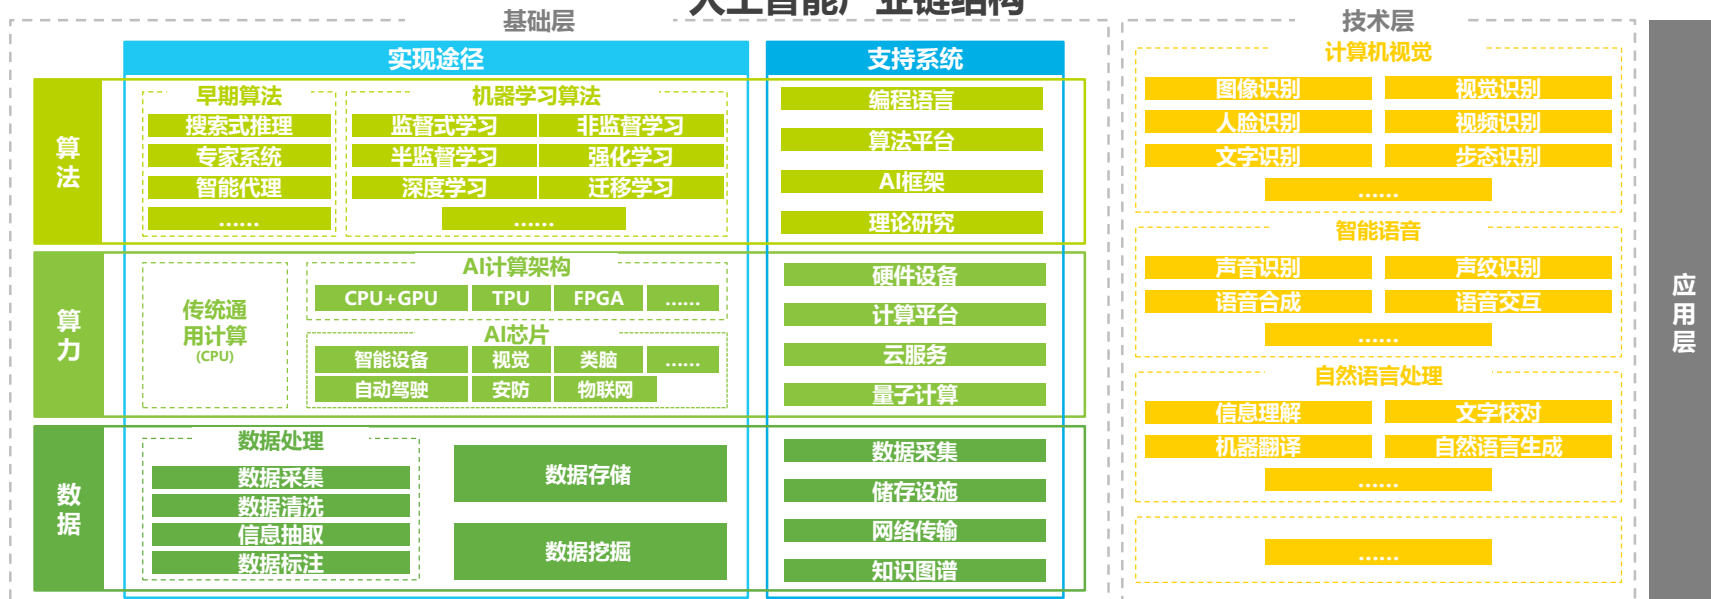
人工智能产业链结构

基础层

实现途径

支持系统

算法

早期算法

搜索式推理

专家系统

智能代理

……

机器学习算法

监督式学习

非监督学习

半监督学习

强化学习

深度学习

迁移学习

……

编程语言

算法平台

AI框架

理论研究

算力

传统通用计算
(CPU)

AI计算架构

CPU+GPU

TPU

FPGA

……

AI芯片

智能设备

视觉

类脑

……

自动驾驶

安防

物联网

硬件设备

计算平台

云服务

量子计算

数据

数据处理

数据采集

数据清洗

信息抽取

数据标注

数据存储

数据挖掘

数据采集

储存设施

网络传输

知识图谱

技术层

计算机视觉

图像识别

视觉识别

人脸识别

视频识别

文字识别

步态识别

……

智能语音

声音识别

声纹识别

语音合成

语音交互

……

自然语言处理

信息理解

文字校对

机器翻译

自然语言生成

……

……

应用层